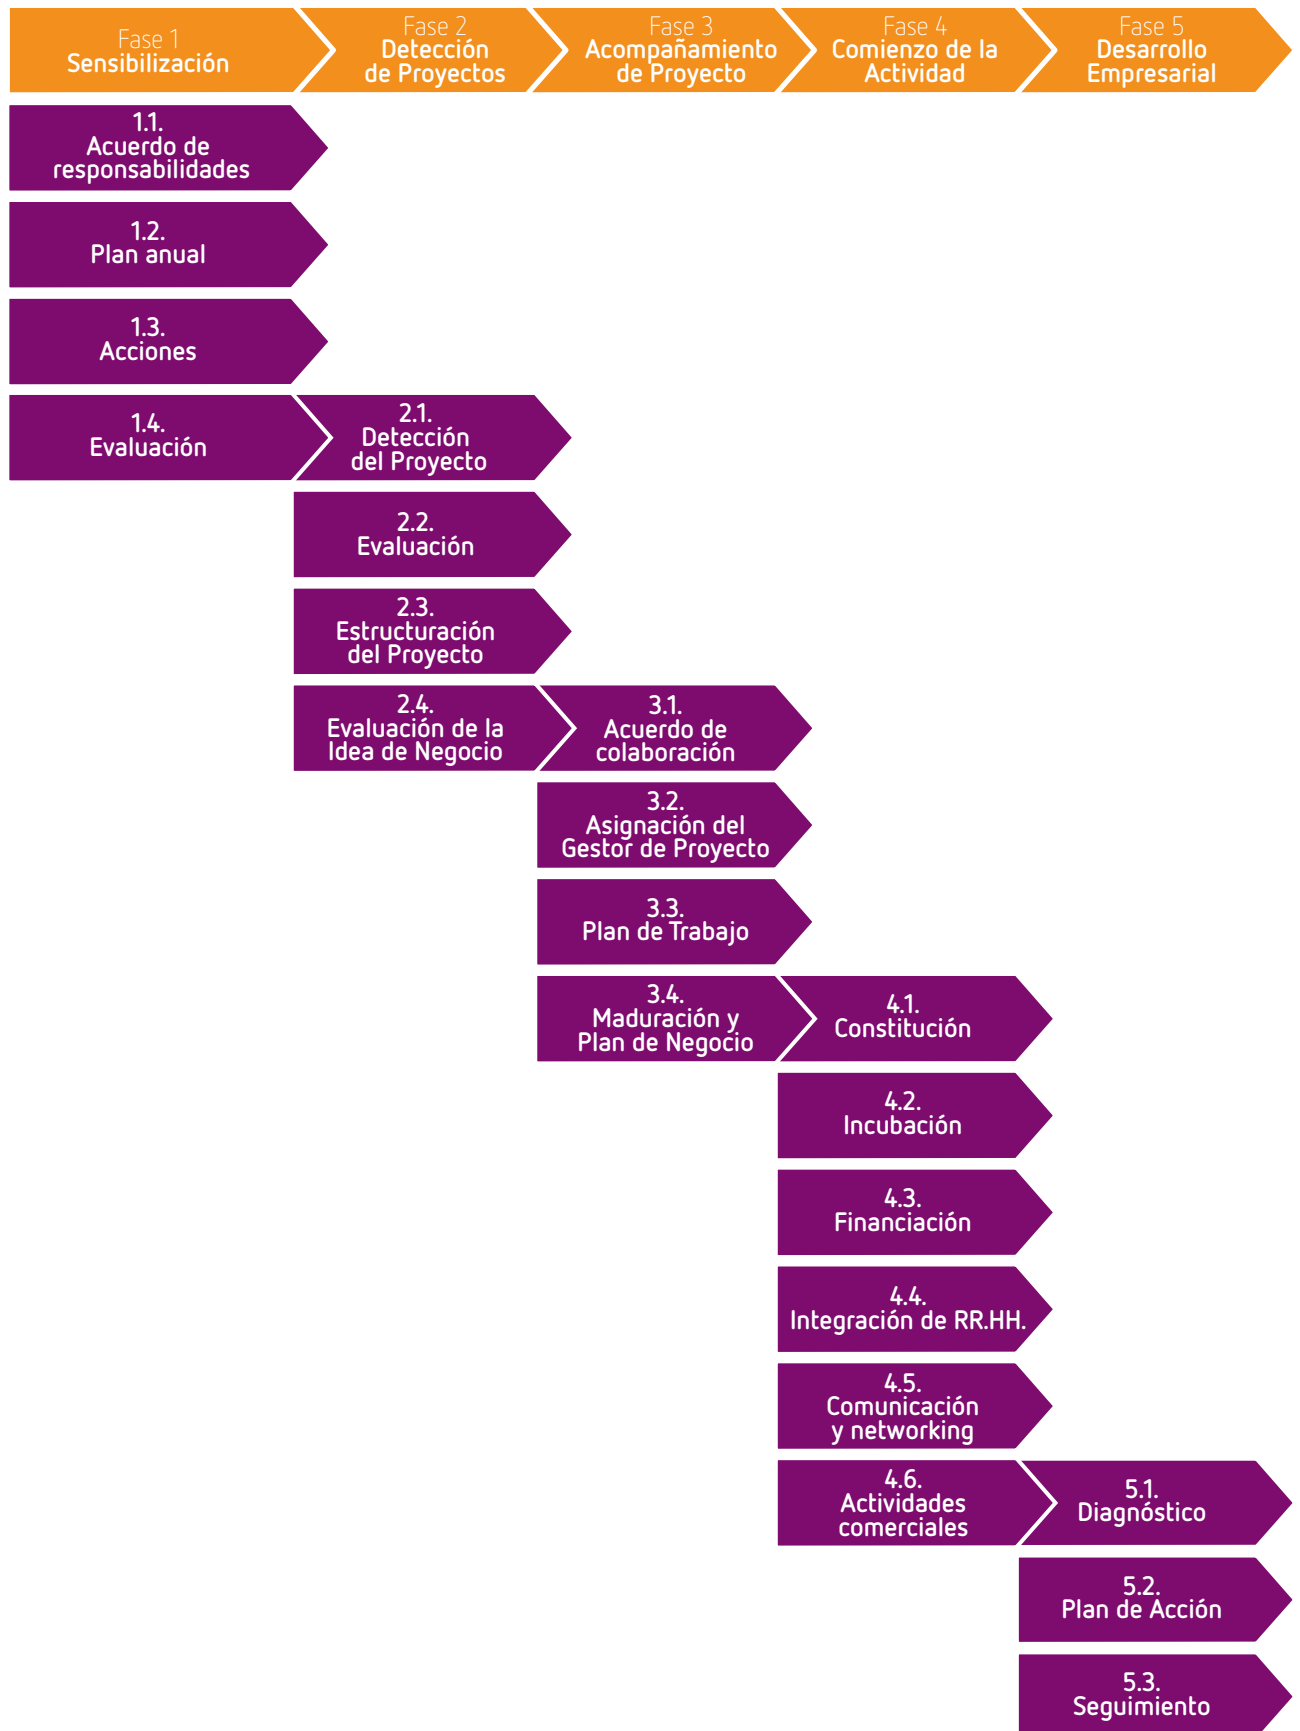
Fase 1
Sensibilización

Fase 2
Detección de Proyectos

Fase 3
Acompañamiento de Proyecto

Fase 4
Comienzo de la Actividad

Fase 5
Desarrollo Empresarial

1.1.
Acuerdo de responsabilidades

1.2.
Plan anual

1.3.
Acciones

1.4.
Evaluación

2.1.
Detección del Proyecto

2.2.
Evaluación

2.3.
Estructuración del Proyecto

2.4.
Evaluación de la Idea de Negocio

3.1.
Acuerdo de colaboración

3.2.
Asignación del Gestor de Proyecto

3.3.
Plan de Trabajo

3.4.
Maduración y Plan de Negocio

4.1.
Constitución

4.2.
Incubación

4.3.
Financiación

4.4.
Integración de RR.HH.

4.5.
Comunicación y networking

4.6.
Actividades comerciales

5.1.
Diagnóstico

5.2.
Plan de Acción

5.3.
Seguimiento